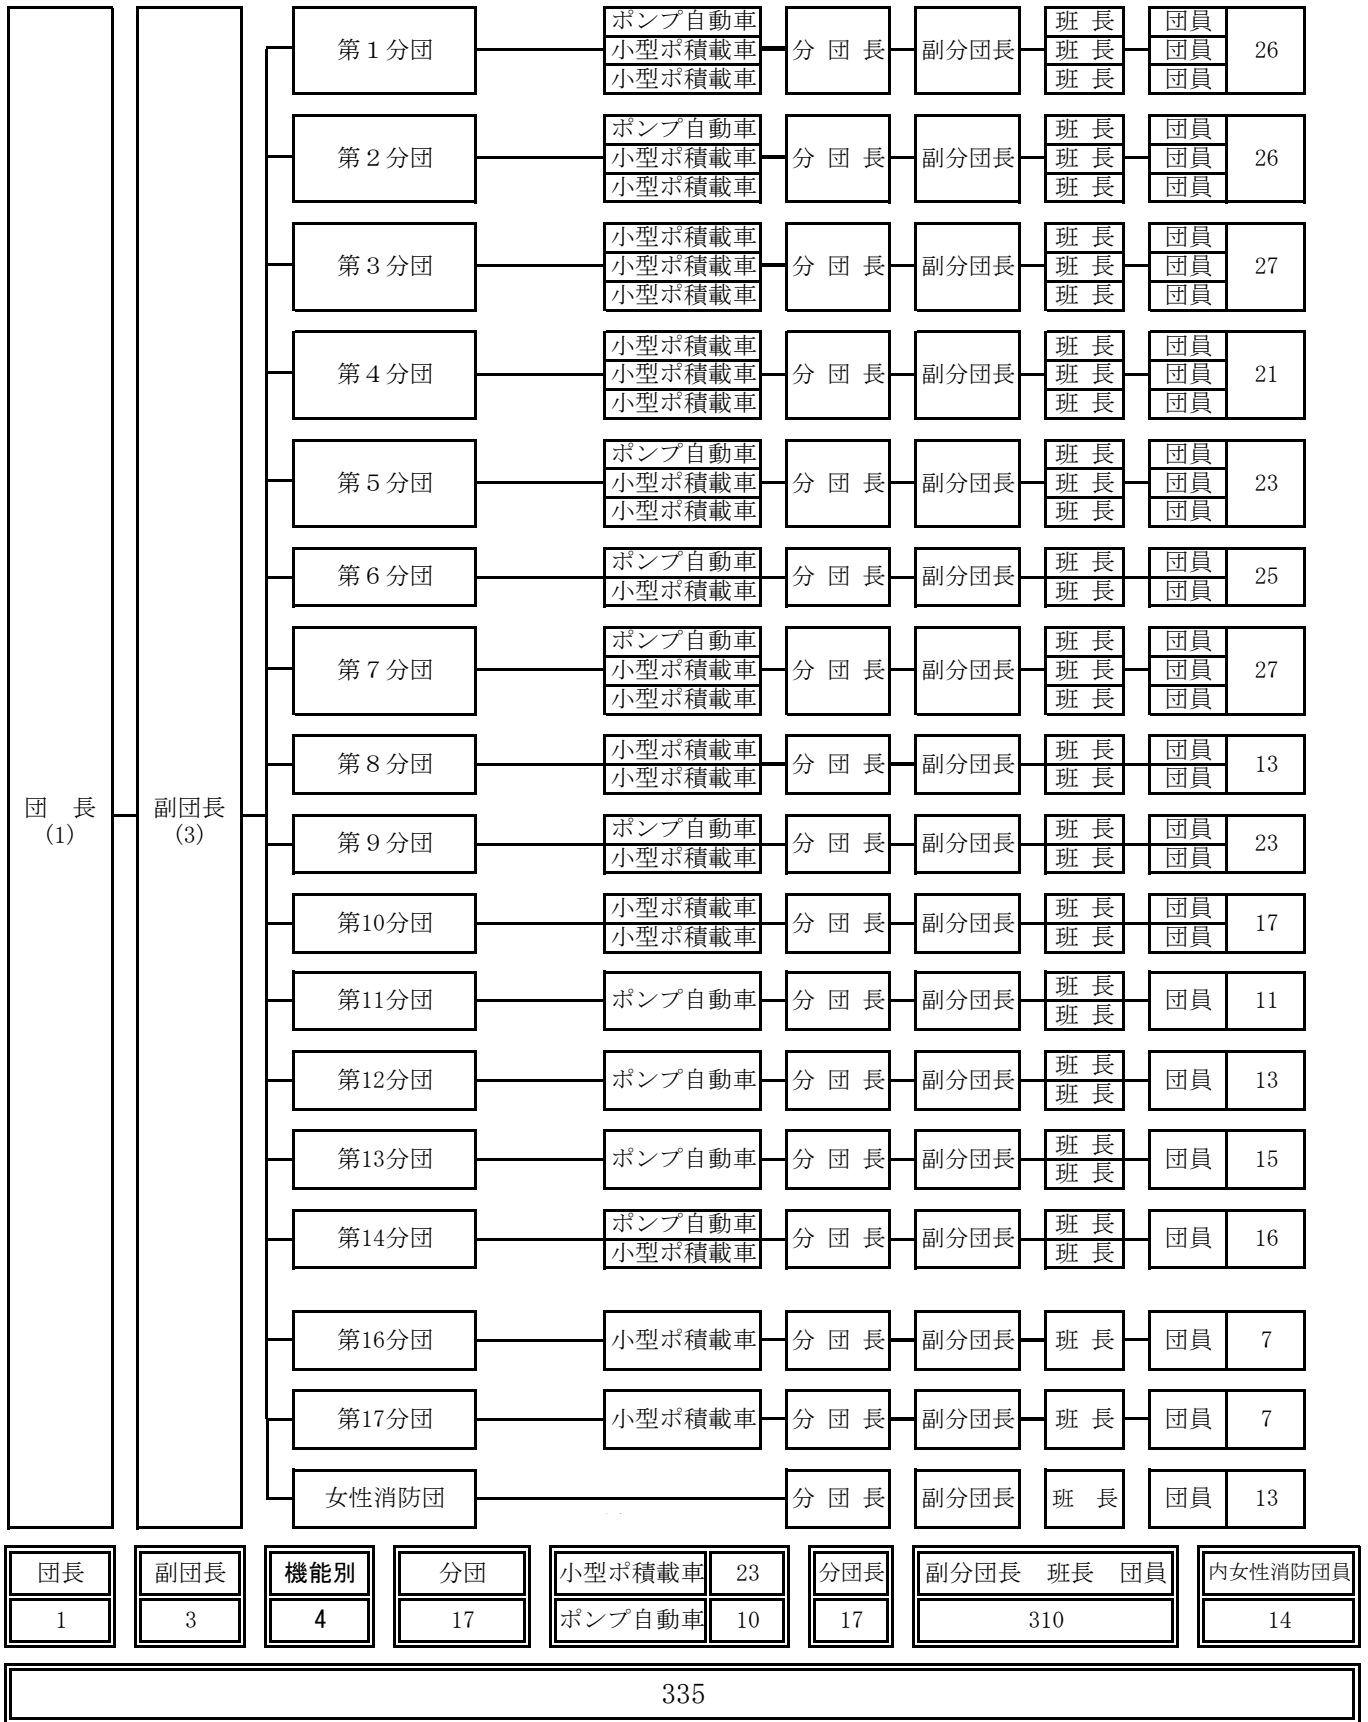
団　長
(1)

副団長
(3)

第１分団
ポンプ自動車
小型ポ積載車
小型ポ積載車
分 団 長
副分団長
班 長
班 長
班 長
団員
団員
団員
26

第２分団
ポンプ自動車
小型ポ積載車
小型ポ積載車
分 団 長
副分団長
班 長
班 長
班 長
団員
団員
団員
26

第３分団
小型ポ積載車
小型ポ積載車
小型ポ積載車
分 団 長
副分団長
班 長
班 長
班 長
団員
団員
団員
27

第４分団
小型ポ積載車
小型ポ積載車
小型ポ積載車
分 団 長
副分団長
班 長
班 長
班 長
団員
団員
団員
21

第５分団
ポンプ自動車
小型ポ積載車
小型ポ積載車
分 団 長
副分団長
班 長
班 長
班 長
団員
団員
団員
23

第６分団
ポンプ自動車
小型ポ積載車
分 団 長
副分団長
班 長
班 長
団員
団員
25

第７分団
ポンプ自動車
小型ポ積載車
小型ポ積載車
分 団 長
副分団長
班 長
班 長
班 長
団員
団員
団員
27

第８分団
小型ポ積載車
小型ポ積載車
分 団 長
副分団長
班 長
班 長
団員
団員
13

第９分団
ポンプ自動車
小型ポ積載車
分 団 長
副分団長
班 長
班 長
団員
団員
23

第10分団
小型ポ積載車
小型ポ積載車
分 団 長
副分団長
班 長
班 長
団員
団員
17

第11分団
ポンプ自動車
分 団 長
副分団長
班 長
班 長
団員
11

第12分団
ポンプ自動車
分 団 長
副分団長
班 長
班 長
団員
13

第13分団
ポンプ自動車
分 団 長
副分団長
班 長
班 長
団員
15

第14分団
ポンプ自動車
小型ポ積載車
分 団 長
副分団長
班 長
班 長
団員
16

第16分団
小型ポ積載車
分 団 長
副分団長
班 長
団員
7

第17分団
小型ポ積載車
分 団 長
副分団長
班 長
団員
7

女性消防団
分 団 長
副分団長
班 長
団員
13

| 団長 | 副団長 | 機能別 | 分団 | 小型ポ積載車 | 23 | 分団長 | 副分団長　班長　団員 | 内女性消防団員 |
|---|---|---|---|---|---|---|---|---|
| 1 | 3 | 4 | 17 | ポンプ自動車 | 10 | 17 | 310 | 14 |

335